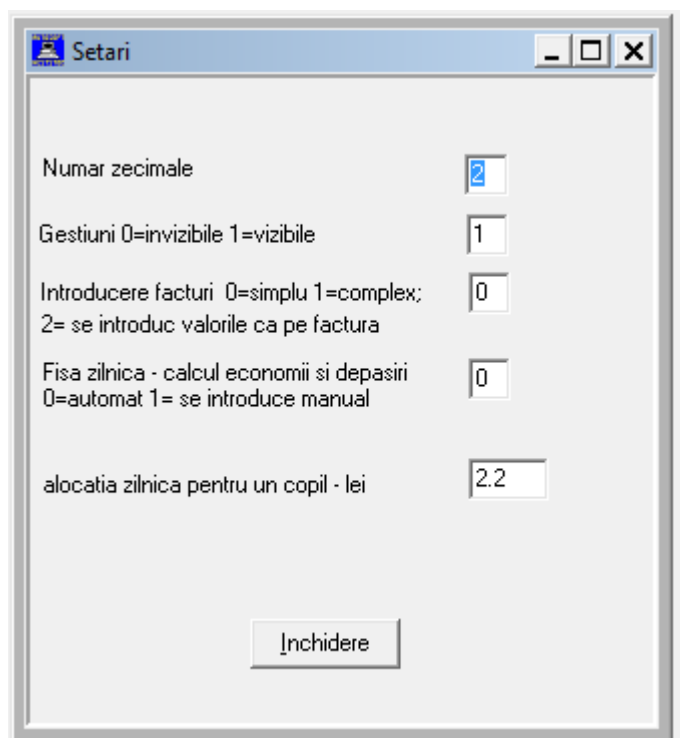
Setari

Numar zecimale
2

Gestiuni 0=invizibile 1=vizibile
1

Introducere facturi 0=simplu 1=complex; 2= se introduc valorile ca pe factura
0

Fisa zilnica - calcul economii si depasiri 0=automat 1= se introduce manual
0

alocatia zilnica pentru un copil - lei
2.2

Inchidere